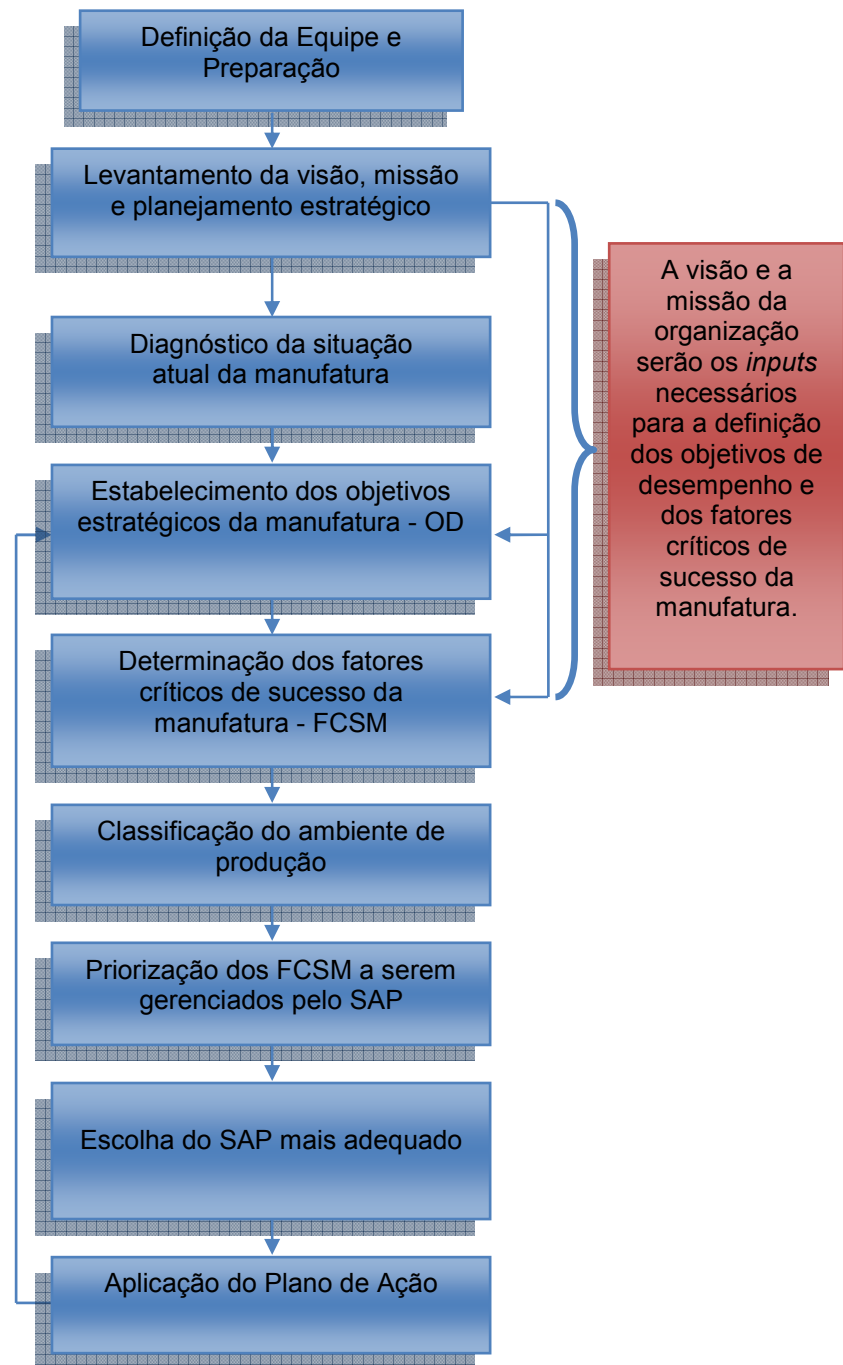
Definição da Equipe e Preparação

Levantamento da visão, missão e planejamento estratégico

Diagnóstico da situação atual da manufatura

Estabelecimento dos objetivos estratégicos da manufatura - OD

Determinação dos fatores críticos de sucesso da manufatura - FCSM

Classificação do ambiente de produção

Priorização dos FCSM a serem gerenciados pelo SAP

Escolha do SAP mais adequado

Aplicação do Plano de Ação

A visão e a missão da organização serão os *inputs* necessários para a definição dos objetivos de desempenho e dos fatores críticos de sucesso da manufatura.